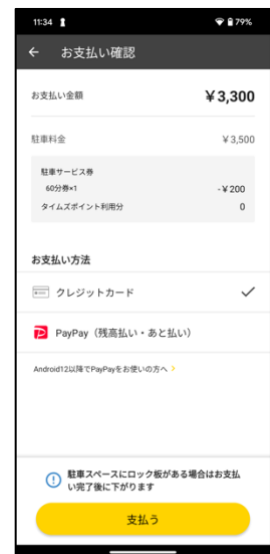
11:34 79%

← お支払い確認

お支払い金額 ¥3,300

駐車料金 ¥3,500

駐車サービス券
60分券×1 -¥200
タイムズポイント利用分 0

お支払い方法

クレジットカード ✓

PayPay（残高払い・あと払い）

Android12以降でPayPayをお使いの方へ >

駐車スペースにロック板がある場合はお支払い完了後に下がります

支払う